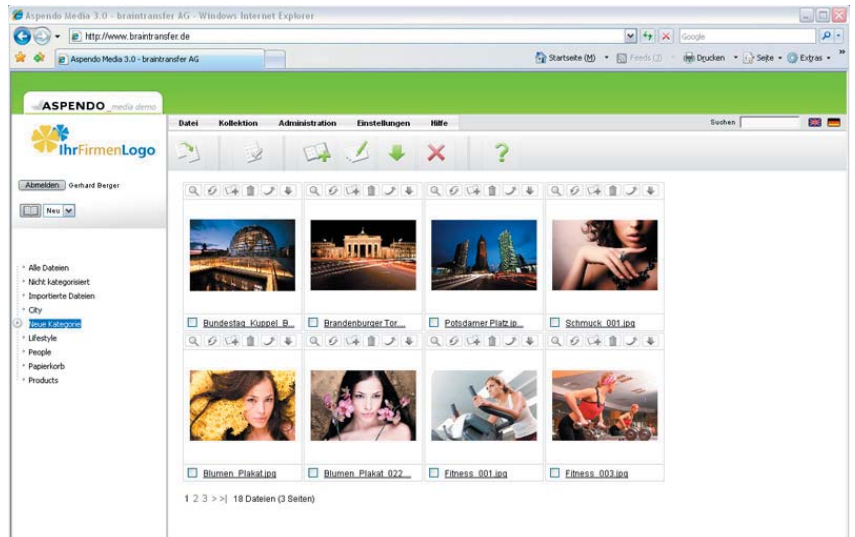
Aspendo Media 3.0 - braintransfer AG - Windows Internet Explorer

http://www.braintransfer.de

Google

Aspendo Media 3.0 - braintransfer AG

Startseite (M) Feeds (J) Drucken Seite Extras

ASPENDO media demo

IhrFirmenLogo

Datei Kollektion Administration Einstellungen Hilfe

Suchen

Abmelden Gerhard Berger

Neu

Alle Dateien
Nicht kategorisiert
Importierte Dateien
City
Neue Kategorie
Lifestyle
People
Papierkorb
Products

Bundestag_Kuppel_B...
Brandenburger Tor...
Potsdamer Platz.jp...
Schmuck_001.jpg

Blumen_Plakat.jpg
Blumen_Plakat_022...
Fitness_001.jpg
Fitness_003.jpg

1 2 3 > >| 18 Dateien (3 Seiten)